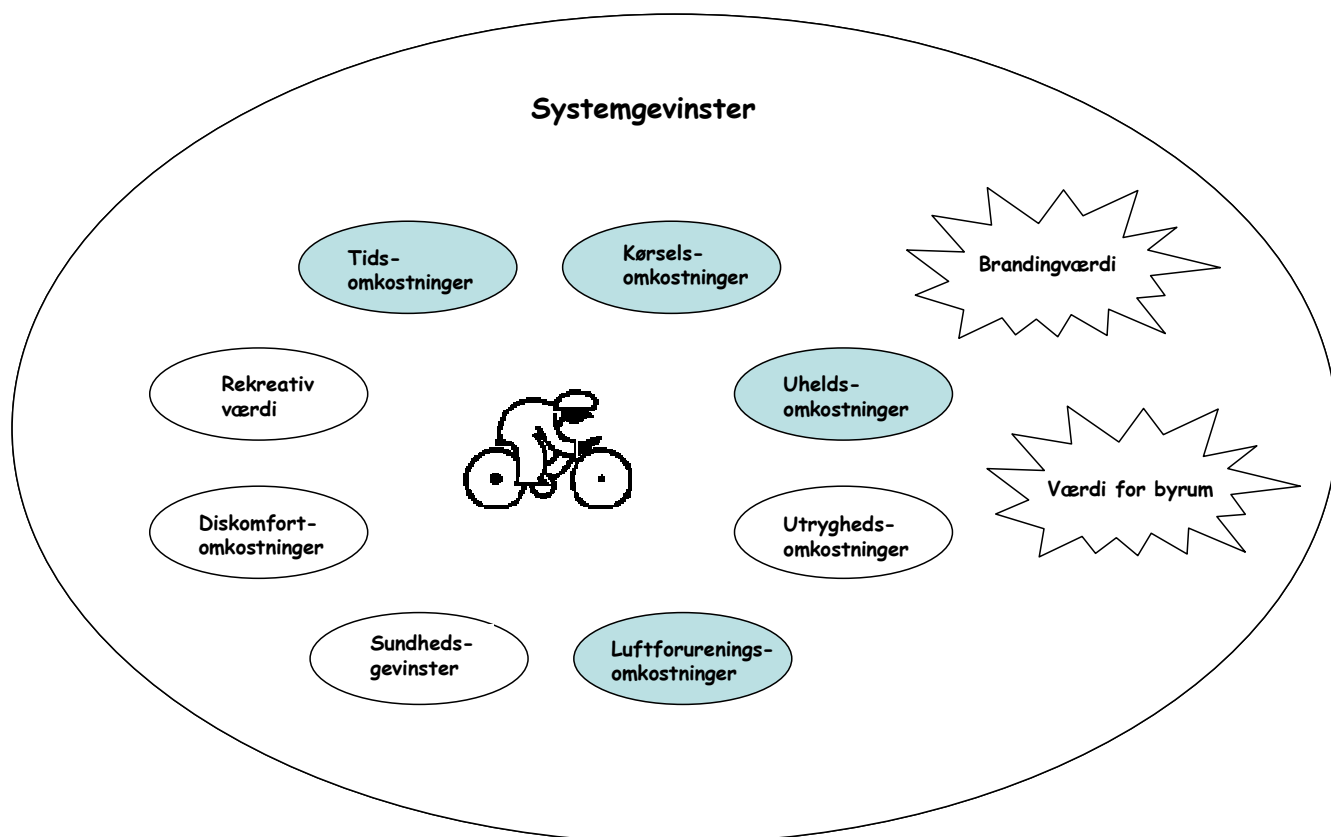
Systemgevinster

Tids-omkostninger

Kørsels-omkostninger

Brandingværdi

Rekreativ værdi

Uhelds-omkostninger

Værdi for byrum

Diskomfort-omkostninger

Utrygheds-omkostninger

Sundheds-gevinster

Luftforurenings-omkostninger